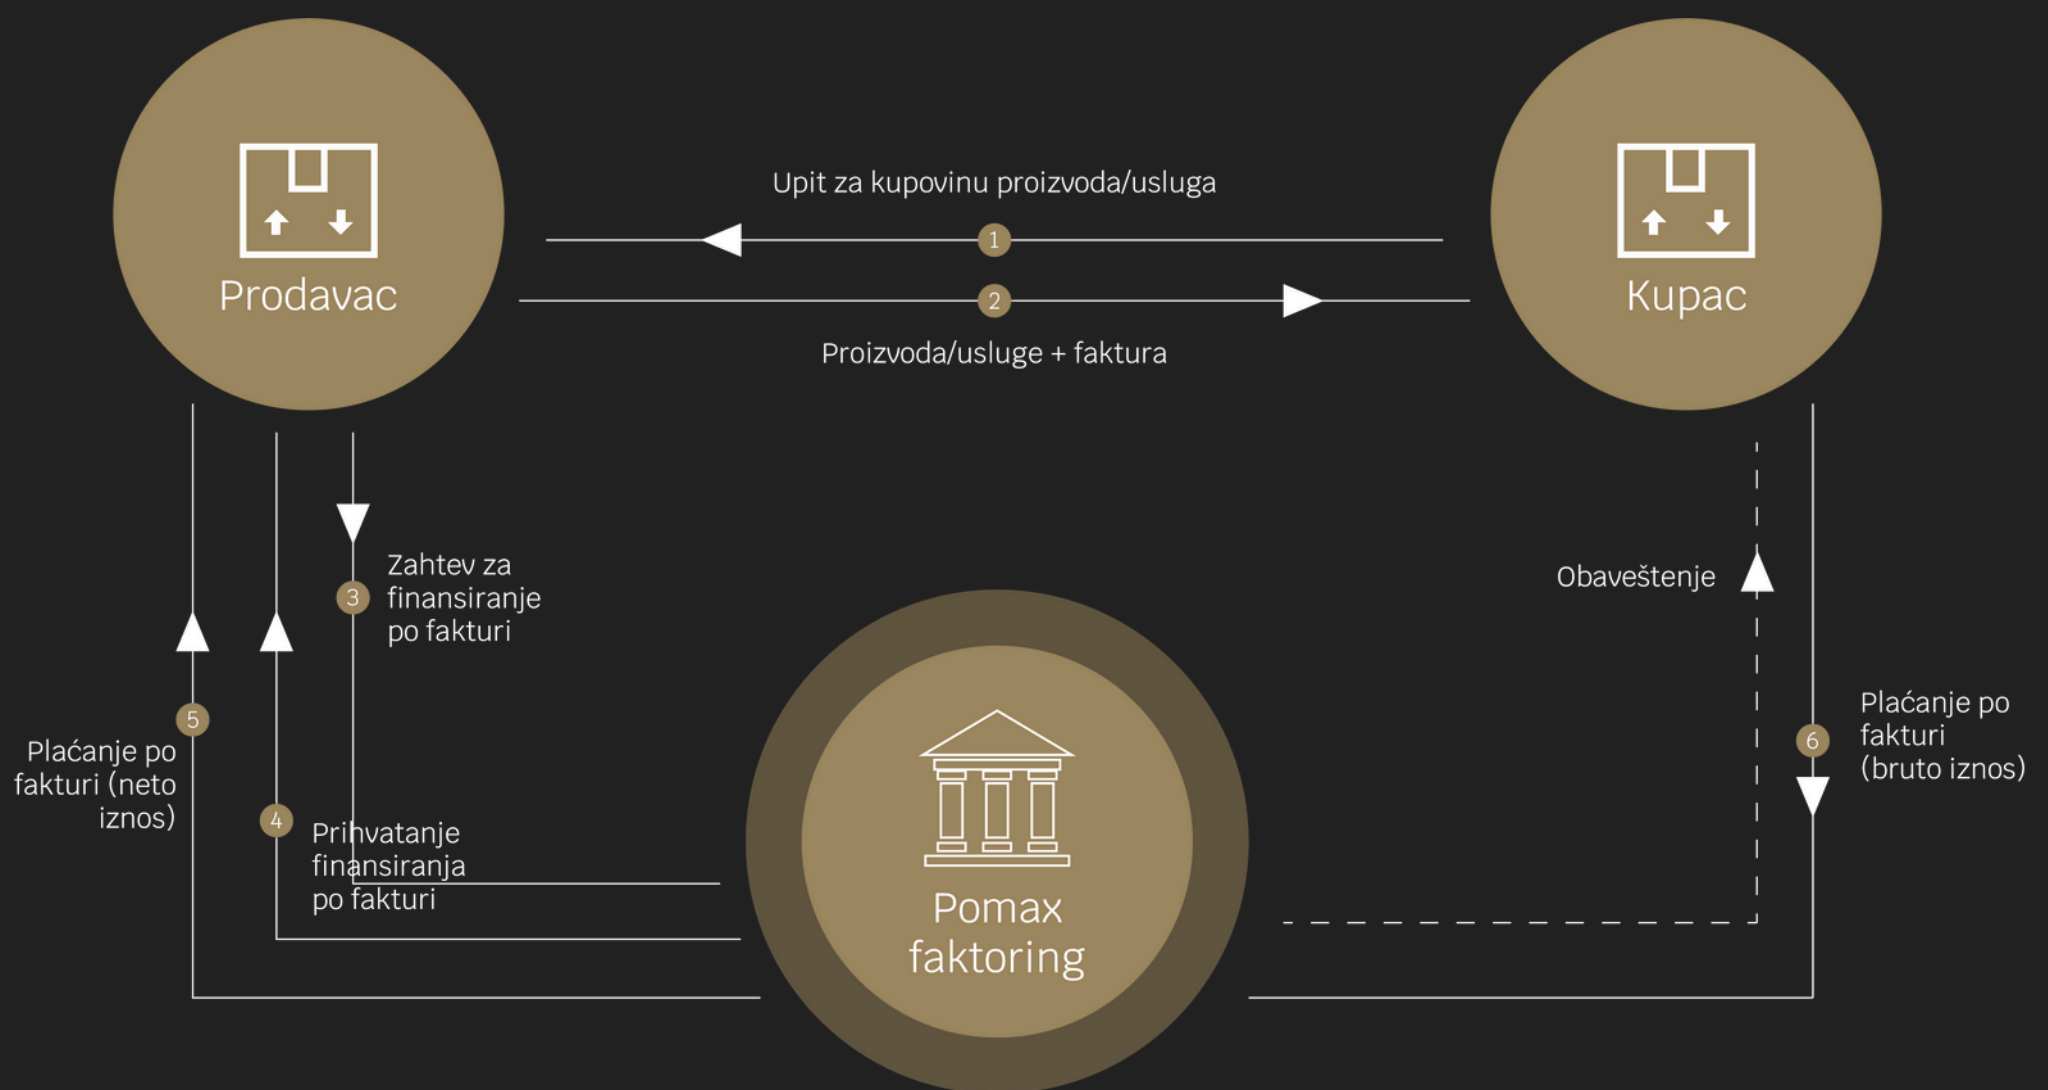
Prodavac

Upit za kupovinu proizvoda/usluga

1

2

Proizvoda/usluge + faktura

Kupac

3 Zahtev za finansiranje po fakturi

Obaveštenje

5 Plaćanje po fakturi (neto iznos)

4 Prihvatanje finansiranja po fakturi

Pomax faktoring

6 Plaćanje po fakturi (bruto iznos)